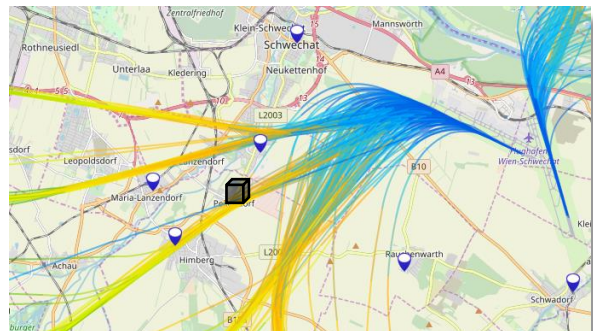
Zentralfriedhof
Klein-Schwechat
Mannswörth
Rothneusiedl
Schwechat
Unterlaa
Kledering
Neukettenhof
A4
L2003
Leopoldsdorf
Lanzendorf
Flughafen Wien-Schwechat
B10
Maria-Lanzendorf
Pellendorf
Achau
Himberg
L200
Rannersdorf
Rauchenwarth
Schwadorf
B11
Klei